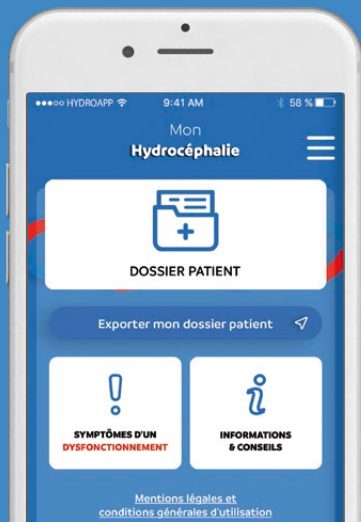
●●●○○ HYDROAPP 9:41 AM 58 %

Mon
Hydrocéphalie

DOSSIER PATIENT

Exporter mon dossier patient

SYMPTÔMES D'UN DYSFONCTIONNEMENT

INFORMATIONS & CONSEILS

Mentions légales et conditions générales d'utilisation